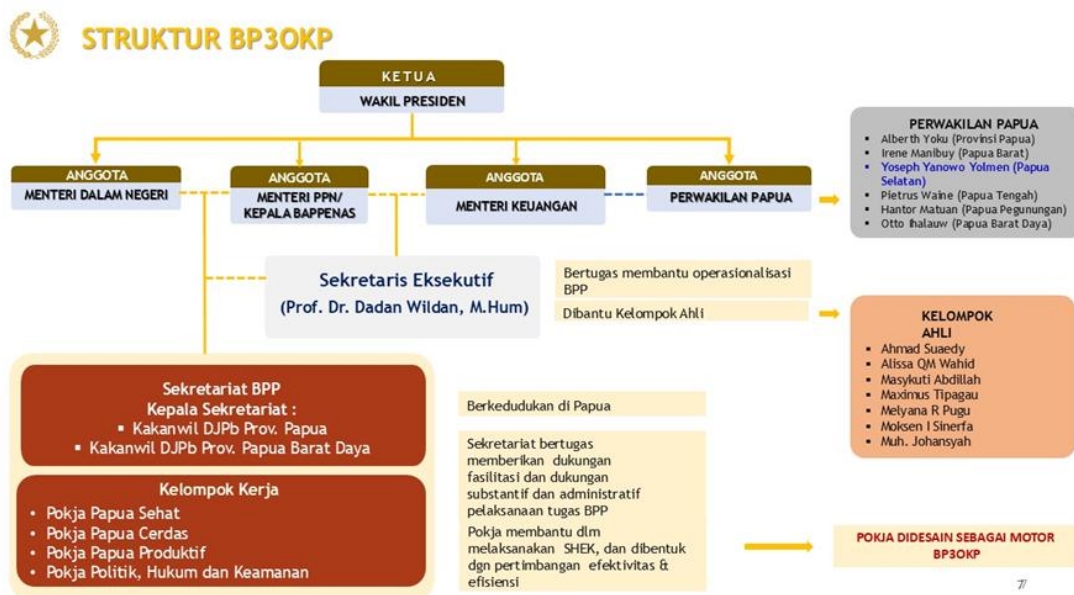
STRUKTUR BP3OKP

KETUA
WAKIL PRESIDEN

ANGGOTA
MENTERI DALAM NEGERI

ANGGOTA
MENTERI PPN/ KEPALA BAPPENAS

ANGGOTA
MENTERI KEUANGAN

ANGGOTA
PERWAKILAN PAPUA

PERWAKILAN PAPUA
- Alberth Yoku (Provinsi Papua)
- Irene Manibuy (Papua Barat)
- Yoseph Yanowo Yolmen (Papua Selatan)
- Pietrus Waine (Papua Tengah)
- Hantor Matuan (Papua Pegunungan)
- Otto Ihalauw (Papua Barat Daya)

Sekretaris Eksekutif
(Prof. Dr. Dadan Wildan, M.Hum)

Bertugas membantu operasionalisasi BPP

Dibantu Kelompok Ahli

KELOMPOK AHLI
- Ahmad Suaedy
- Alissa QM Wahid
- Masykuti Abdillah
- Maximus Tipagau
- Melyana R Pugu
- Moksen I Sinerfa
- Muh. Johansyah

Sekretariat BPP
Kepala Sekretariat :
- Kakanwil DJPb Prov. Papua
- Kakanwil DJPb Prov. Papua Barat Daya

Kelompok Kerja
- Pokja Papua Sehat
- Pokja Papua Cerdas
- Pokja Papua Produktif
- Pokja Politik, Hukum dan Keamanan

Berkedudukan di Papua

Sekretariat bertugas memberikan dukungan fasilitasi dan dukungan substantif dan administratif pelaksanaan tugas BPP

Pokja membantu dlm melaksanakan SHEK, dan dibentuk dgn pertimbangan efektivitas & efisiensi

POKJA DIDESAIN SEBAGAI MOTOR BP3OKP

7